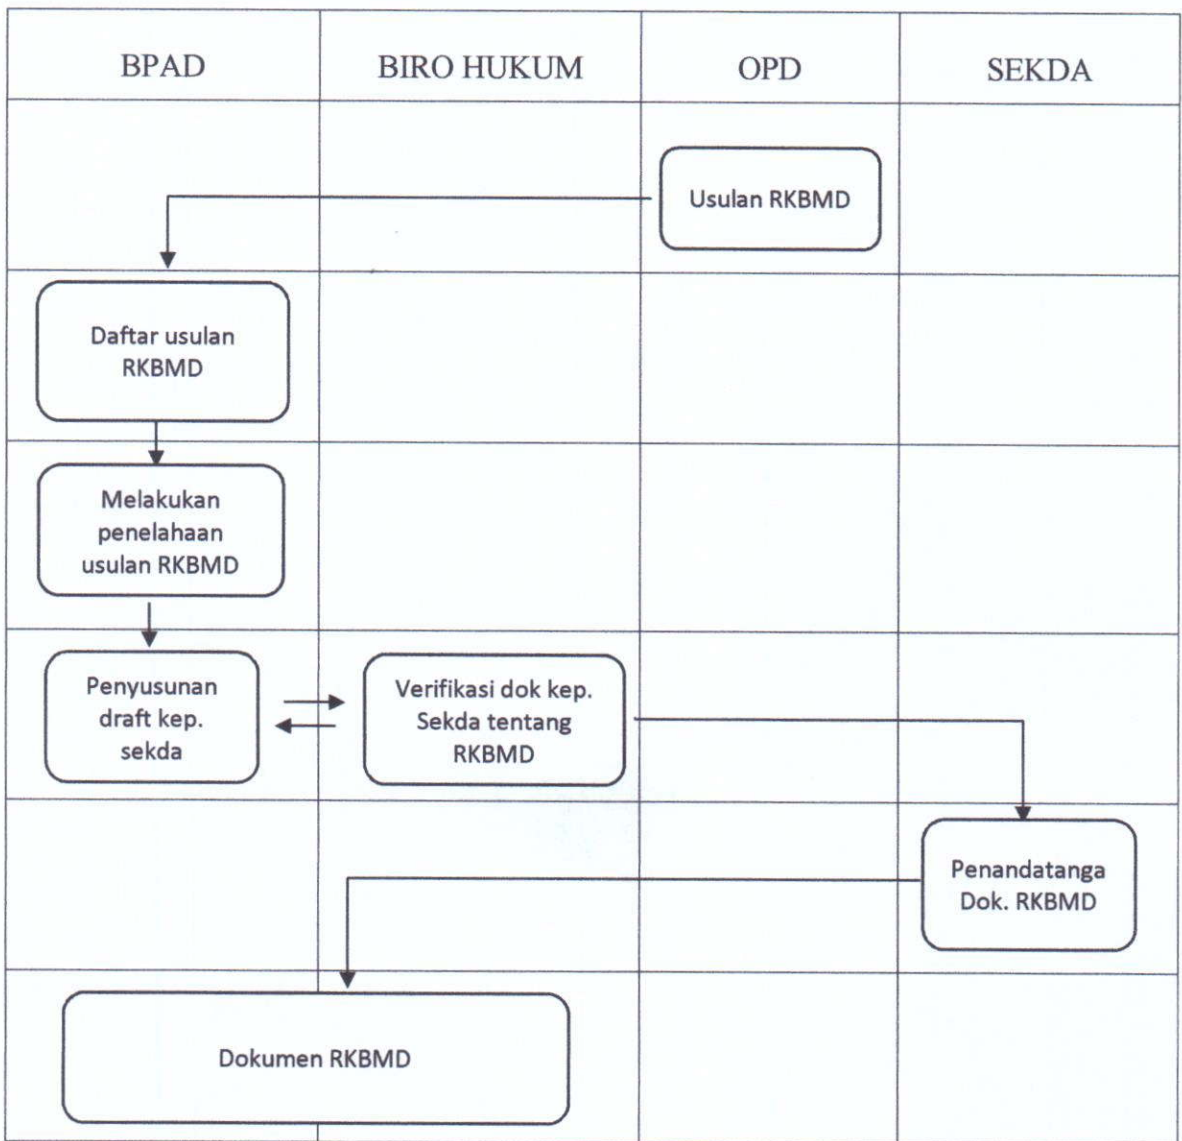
| BPAD | BIRO HUKUM | OPD | SEKDA |
|---|---|---|---|
| | | Usulan RKBMD | |
| Daftar usulan RKBMD | | | |
| Melakukan penelahaan usulan RKBMD | | | |
| Penyusunan draft kep. sekda | Verifikasi dok kep. Sekda tentang RKBMD | | |
| | | | Penandatanga Dok. RKBMD |
| Dokumen RKBMD | | | |